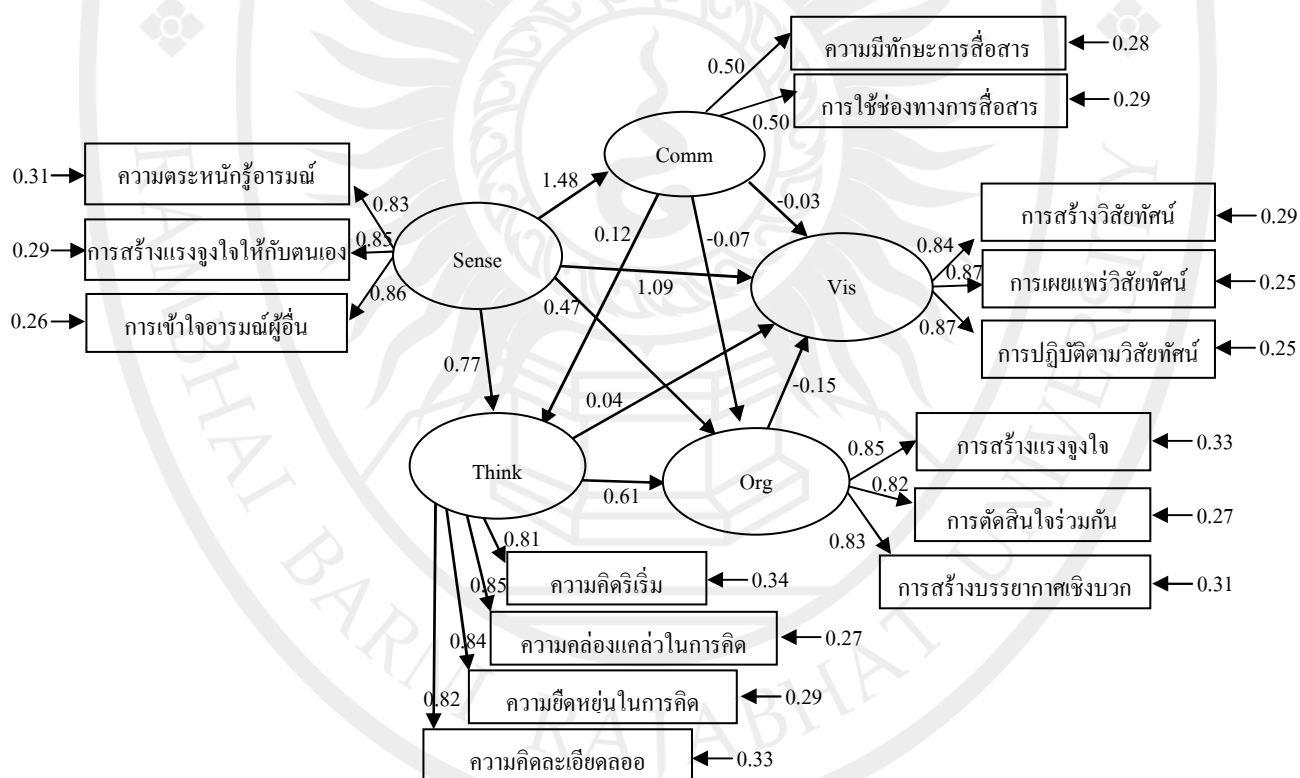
ความมีทักษะการสื่อสาร 0.28
การใช้ช่องทางการสื่อสาร 0.29
0.50
0.50
Comm
0.31 ความตระหนักรู้อารมณ์
0.29 การสร้างแรงจูงใจให้กับตนเอง
0.26 การเข้าใจอารมณ์ผู้อื่น
0.83
0.85
0.86
Sense
1.48
0.12
-0.07
-0.03
1.09
0.47
0.77
การสร้างวิสัยทัศน์ 0.29
การเผยแพร่วิสัยทัศน์ 0.25
การปฏิบัติตามวิสัยทัศน์ 0.25
0.84
0.87
0.87
Vis
-0.15
0.04
Think
0.61
Org
0.85
0.82
0.83
การสร้างแรงจูงใจ 0.33
การตัดสินใจร่วมกัน 0.27
การสร้างบรรยากาศเชิงบวก 0.31
0.81
0.85
0.84
0.82
ความคิดริเริ่ม 0.34
ความคล่องแคล่วในการคิด 0.27
ความยืดหยุ่นในการคิด 0.29
ความคิดละเอียดลออ 0.33